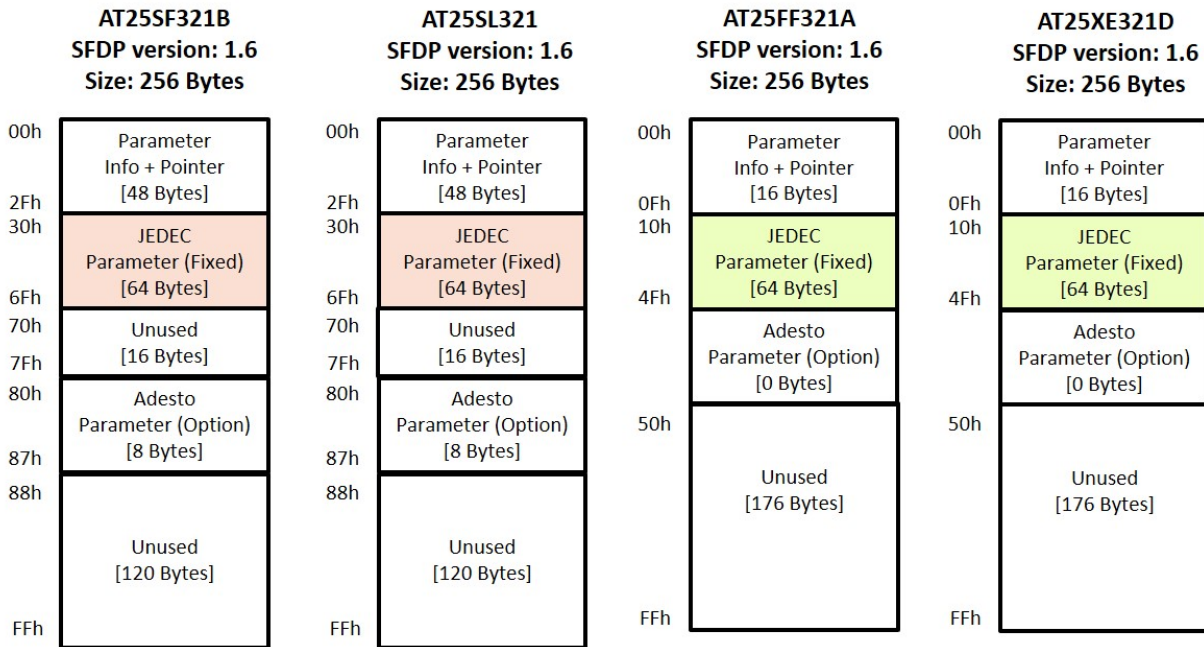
AT25SF321B
SFDP version: 1.6
Size: 256 Bytes

00h
Parameter Info + Pointer [48 Bytes]
2Fh
30h
JEDEC Parameter (Fixed) [64 Bytes]
6Fh
70h
Unused [16 Bytes]
7Fh
80h
Adesto Parameter (Option) [8 Bytes]
87h
88h
Unused [120 Bytes]
FFh

AT25SL321
SFDP version: 1.6
Size: 256 Bytes

00h
Parameter Info + Pointer [48 Bytes]
2Fh
30h
JEDEC Parameter (Fixed) [64 Bytes]
6Fh
70h
Unused [16 Bytes]
7Fh
80h
Adesto Parameter (Option) [8 Bytes]
87h
88h
Unused [120 Bytes]
FFh

AT25FF321A
SFDP version: 1.6
Size: 256 Bytes

00h
Parameter Info + Pointer [16 Bytes]
0Fh
10h
JEDEC Parameter (Fixed) [64 Bytes]
4Fh
Adesto Parameter (Option) [0 Bytes]
50h
Unused [176 Bytes]
FFh

AT25XE321D
SFDP version: 1.6
Size: 256 Bytes

00h
Parameter Info + Pointer [16 Bytes]
0Fh
10h
JEDEC Parameter (Fixed) [64 Bytes]
4Fh
Adesto Parameter (Option) [0 Bytes]
50h
Unused [176 Bytes]
FFh